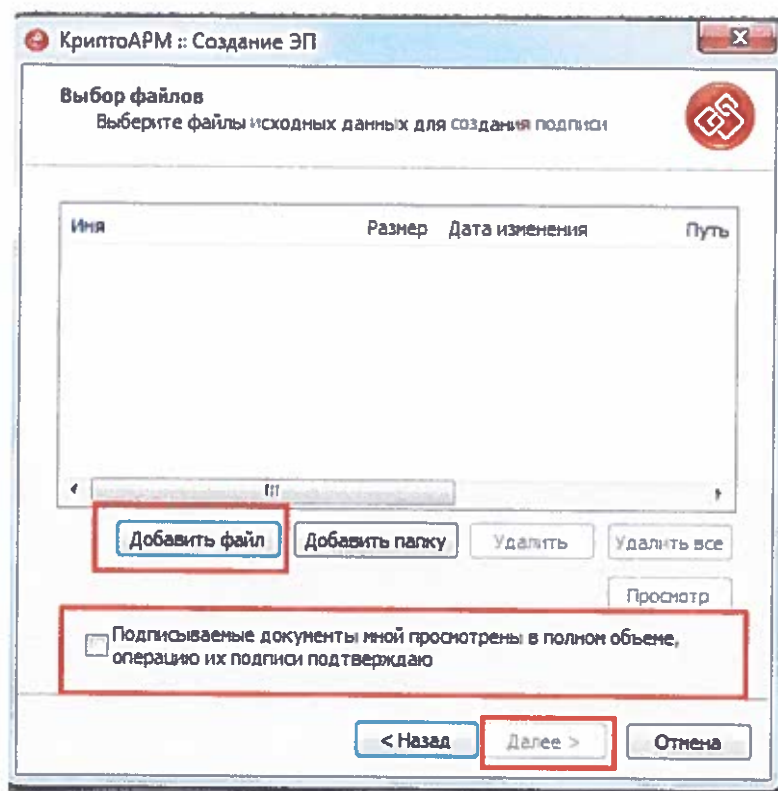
КриптоАРМ :: Создание ЭП

Выбор файлов
Выберите файлы исходных данных для создания подписи

| Имя | Размер | Дата изменения | Путь |
|---|---|---|---|

Добавить файл
Добавить папку
Удалить
Удалить все
Просмотр

Подписываемые документы мной просмотрены в полном объеме, операцию их подписи подтверждаю

< Назад
Далее >
Отмена